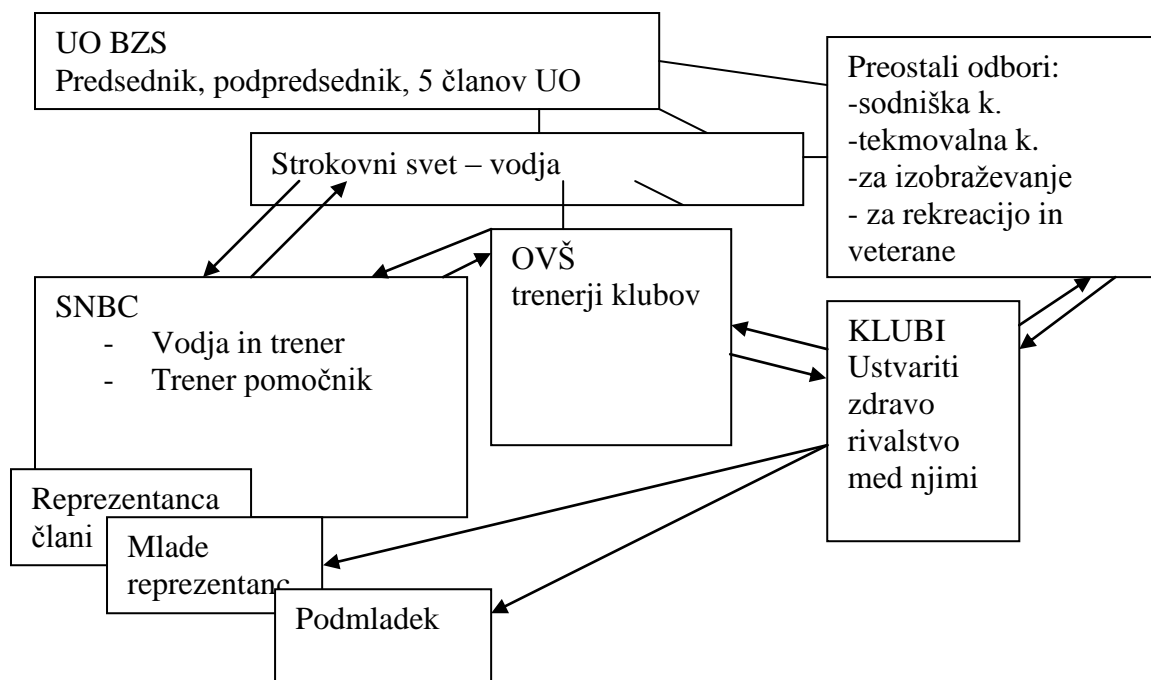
UO BZS
Predsednik, podpredsednik, 5 članov UO

Preostali odbori:
-sodniška k.
-tekmovalna k.
-za izobraževanje
- za rekreacijo in veterane

Strokovni svet – vodja

SNBC
- Vodja in trener
- Trener pomočnik

OVŠ
trenerji klubov

KLUBI
Ustvariti zdravo rivalstvo med njimi

Reprezentanca člani

Mlade reprezentanc

Podmladek